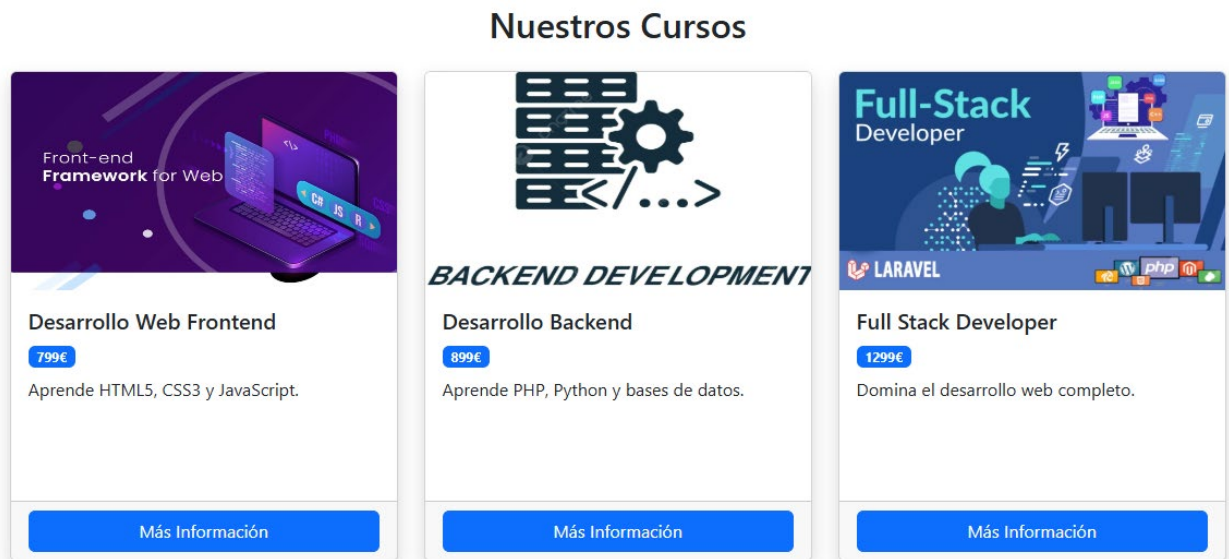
Nuestros Cursos

Front-end
Framework for Web

C# JS R

Desarrollo Web Frontend

799€

Aprende HTML5, CSS3 y JavaScript.

Más Información

</...>

BACKEND DEVELOPMENT

Desarrollo Backend

899€

Aprende PHP, Python y bases de datos.

Más Información

Full-Stack
Developer

LARAVEL

php

Full Stack Developer

1299€

Domina el desarrollo web completo.

Más Información